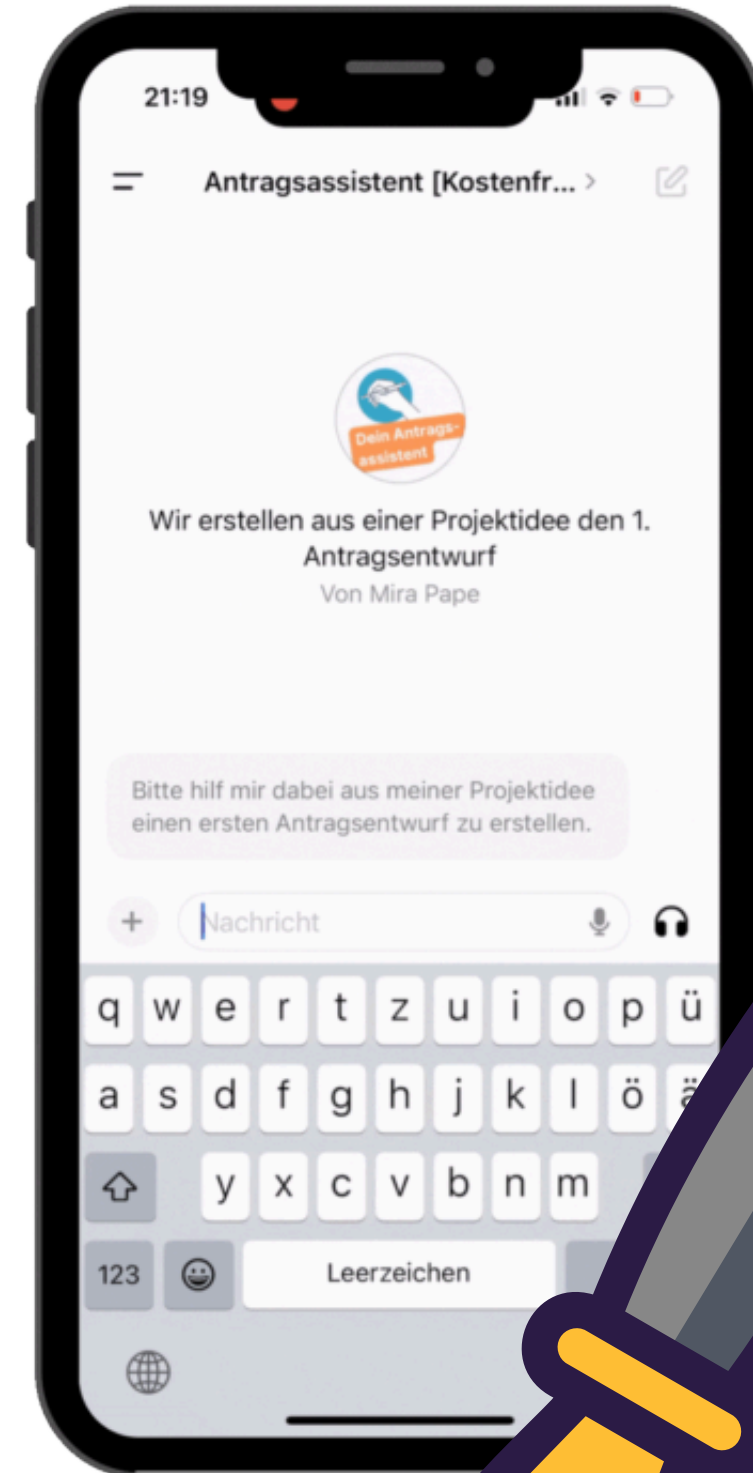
21:19

Antragsassistent [Kostenfr... >

Dein Antragsassistent

Wir erstellen aus einer Projektidee den 1. Antragsentwurf

Von Mira Pape

Bitte hilf mir dabei aus meiner Projektidee einen ersten Antragsentwurf zu erstellen.

+

Nachricht

q w e r t z u i o p ü

a s d f g h j k l ö ä

y x c v b n m

123

Leerzeichen